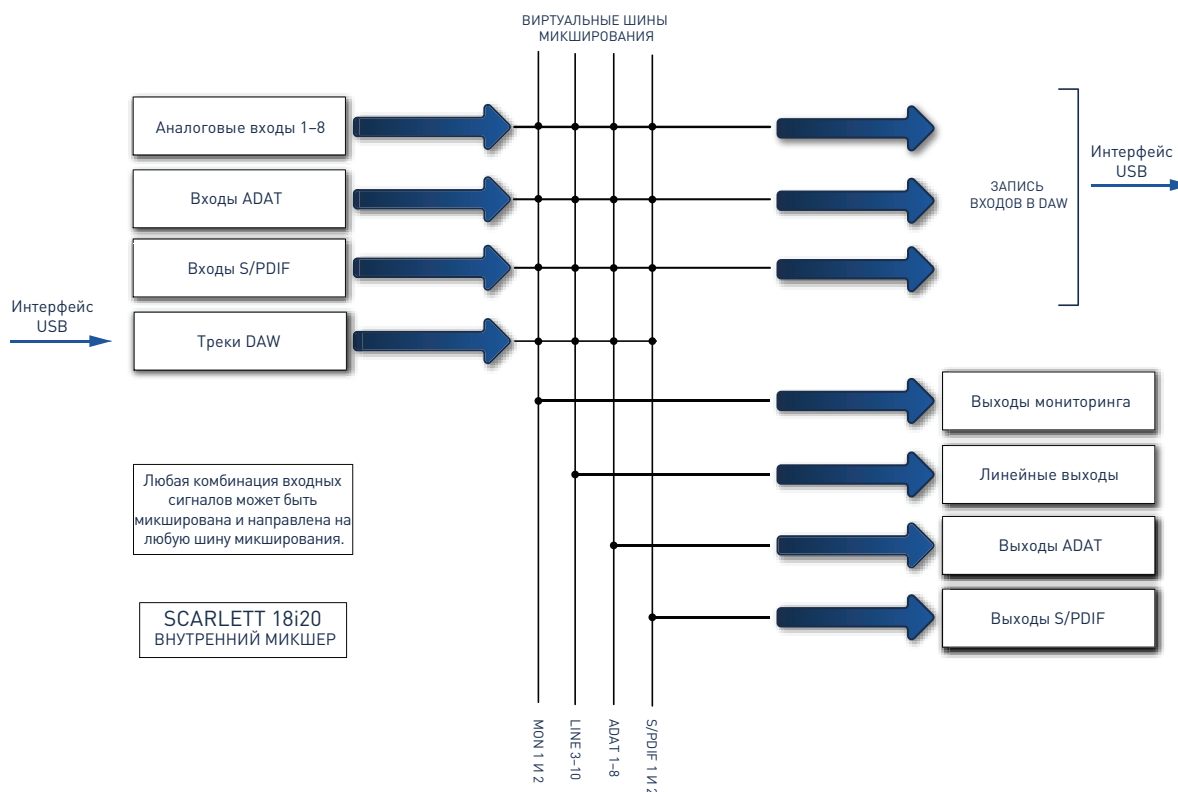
ВИРТУАЛЬНЫЕ ШИНЫ МИКШИРОВАНИЯ

Аналоговые входы 1–8

Входы ADAT

Входы S/PDIF

Интерфейс USB

Треки DAW

ЗАПИСЬ ВХОДОВ В DAW

Интерфейс USB

Выходы мониторинга

Линейные выходы

Выходы ADAT

Выходы S/PDIF

Любая комбинация входных сигналов может быть микширована и направлена на любую шину микширования.

SCARLETT 18i20
ВНУТРЕННИЙ МИКШЕР

MON 1 И 2

LINE 3–10

ADAT 1–8

S/PDIF 1 И 2